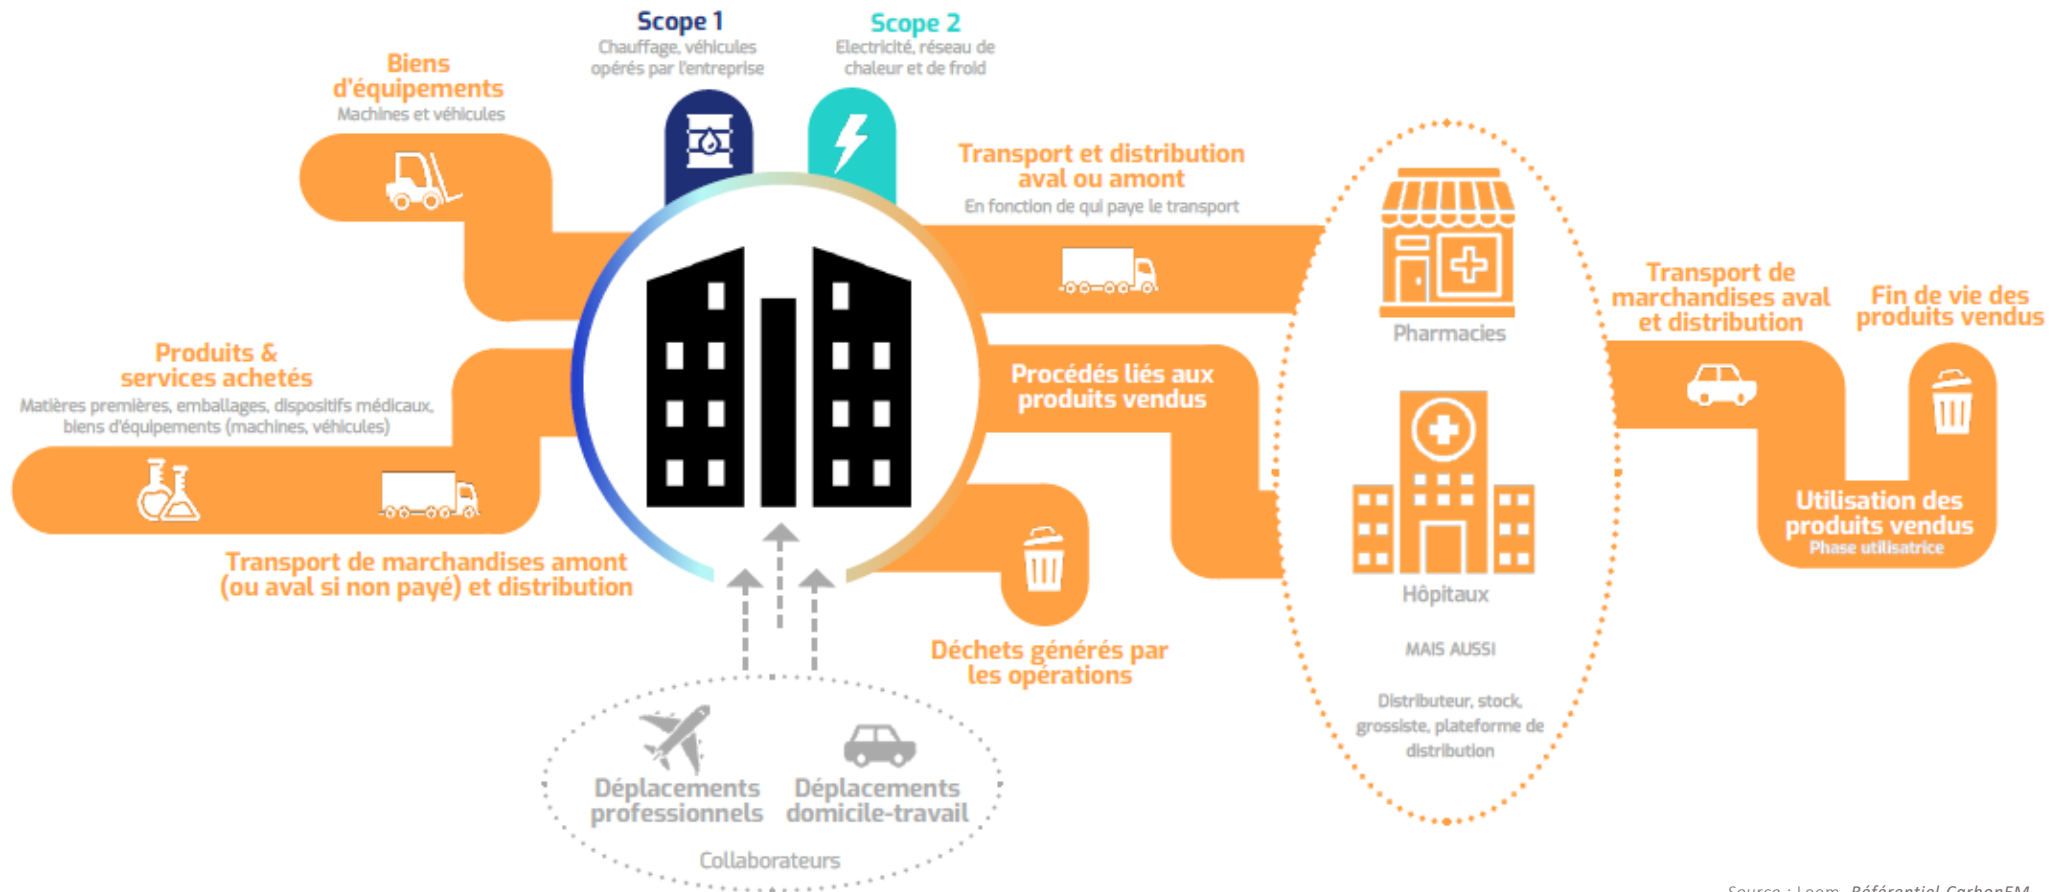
Scope 1
Chauffage, véhicules opérés par l'entreprise

Scope 2
Electricité, réseau de chaleur et de froid

Biens d'équipements
Machines et véhicules

Transport et distribution aval ou amont
En fonction de qui paye le transport

Pharmacies

Transport de marchandises aval et distribution

Fin de vie des produits vendus

Produits & services achetés
Matières premières, emballages, dispositifs médicaux, biens d'équipements (machines, véhicules)

Procédés liés aux produits vendus

Utilisation des produits vendus
Phase utilisatrice

Transport de marchandises amont (ou aval si non payé) et distribution

Hôpitaux

MAIS AUSSI

Distributeur, stock, grossiste, plateforme de distribution

Déchets générés par les opérations

Déplacements professionnels

Déplacements domicile-travail

Collaborateurs

Source : Leem, Référentiel CarbonEM